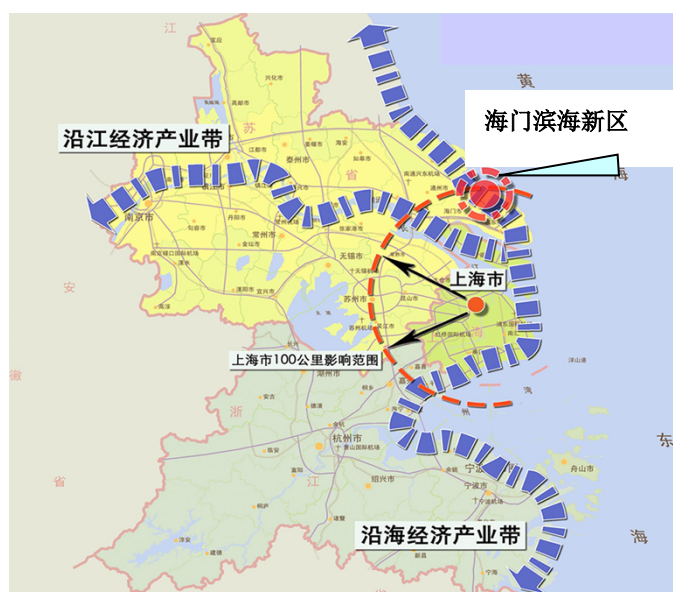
海门滨海新区

沿江经济产业带

上海市

上海市100公里影响范围

沿海经济产业带

江
苏
省
黄
海
安
徽
省
浙
江
东
海
南京市
泰州市
南通市
常州市
无锡市
苏州市
杭州市
宁波市
绍兴市
舟山市
湖州市
嘉兴市
扬州市
镇江市
兴化市
海安
通州市
海门市
丹阳市
金坛市
宜兴市
昆山市
溧阳市
句容市
富阳
临安
桐庐
建德
诸暨
嵊州
宁海
上虞
慈溪
余姚
洋山港
安吉
德清
长兴
桐乡
海宁
平湖
吴江市
常熟市
张家港市
江阴市
靖江市
泰兴市
如皋市
启东
崇明
高邮市
江都市
仪征市
姜堰市
海安县
如东
东台市
淳安
萧山国际机场
南京禄口国际机场
苏南硕放机场
南通兴东机场
浦东国际机场
虹桥国际机场
宁波栎社国际机场